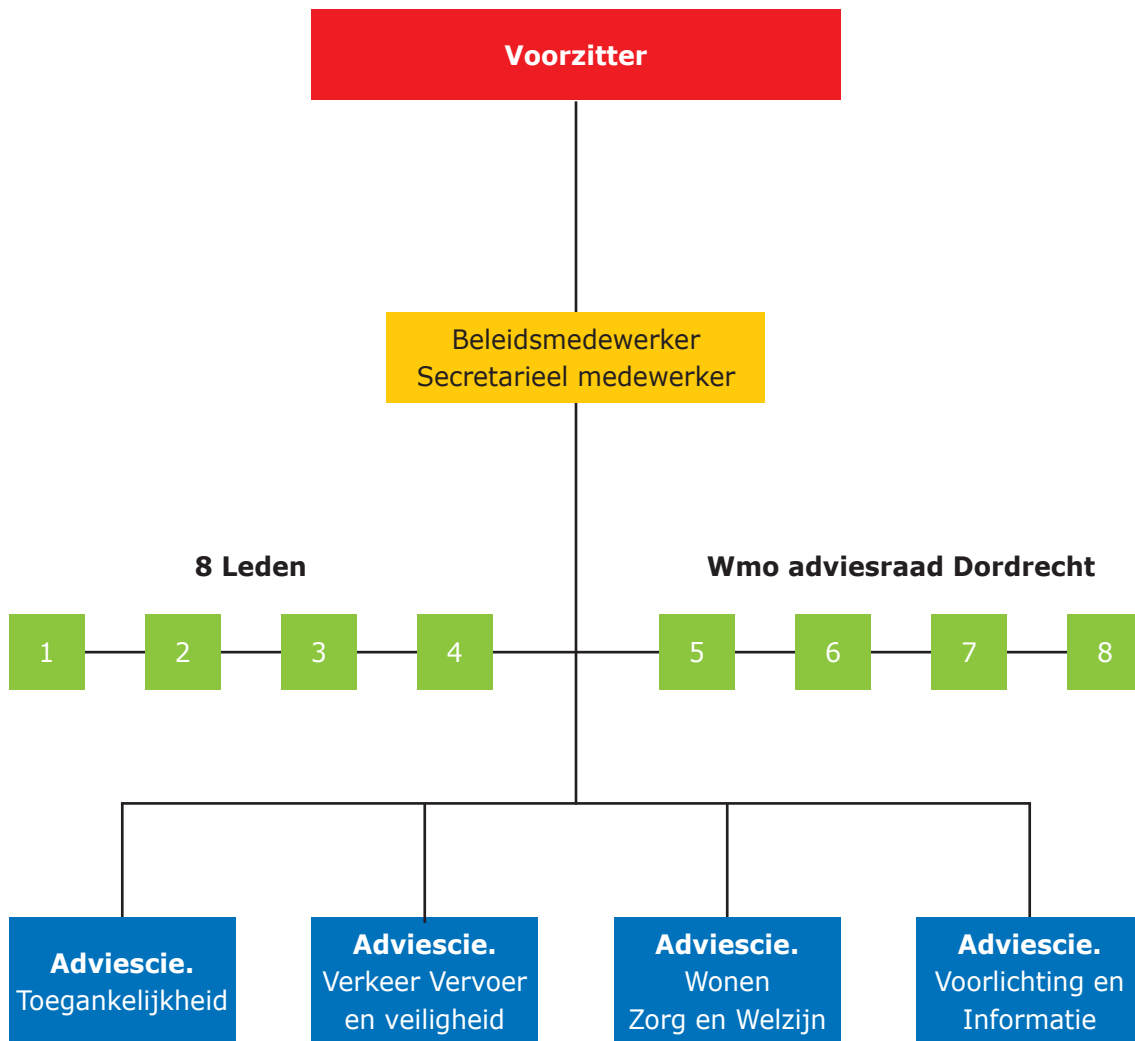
Voorzitter

Beleidsmedewerker
Secretarieel medewerker

8 Leden

Wmo adviesraad Dordrecht

1

2

3

4

5

6

7

8

**Adviescie.** Toegankelijkheid

**Adviescie.** Verkeer Vervoer en veiligheid

**Adviescie.** Wonen Zorg en Welzijn

**Adviescie.** Voorlichting en Informatie